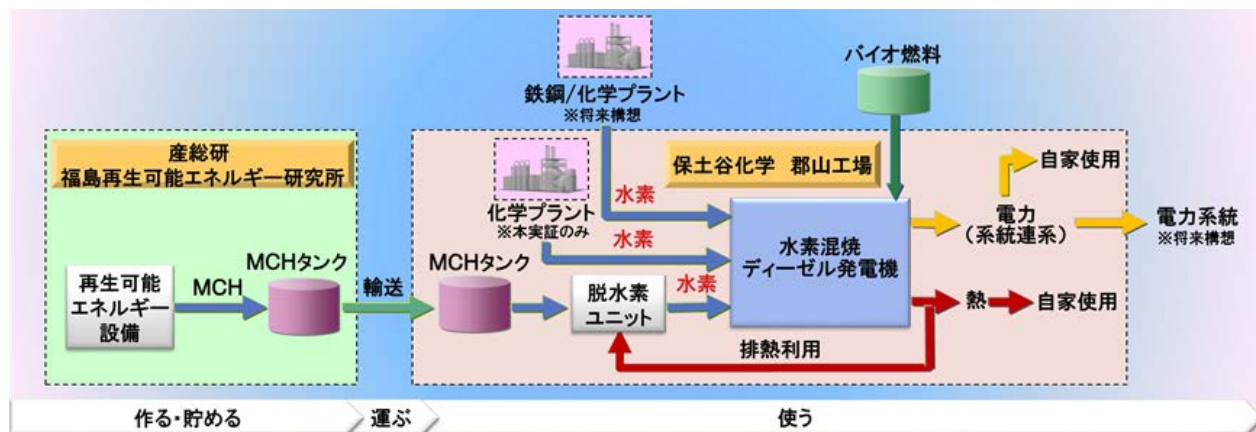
鉄鋼/化学プラント
※将来構想

バイオ燃料

産総研
福島再生可能エネルギー研究所

保土谷化学　郡山工場

自家使用

水素

化学プラント
※本実証のみ

水素

水素混焼
ディーゼル発電機

電力
（系統連系）

電力系統
※将来構想

再生可能
エネルギー
設備

MCH

MCHタンク

輸送

MCHタンク

脱水素
ユニット

水素

熱

自家使用

排熱利用

作る・貯める

運ぶ

使う